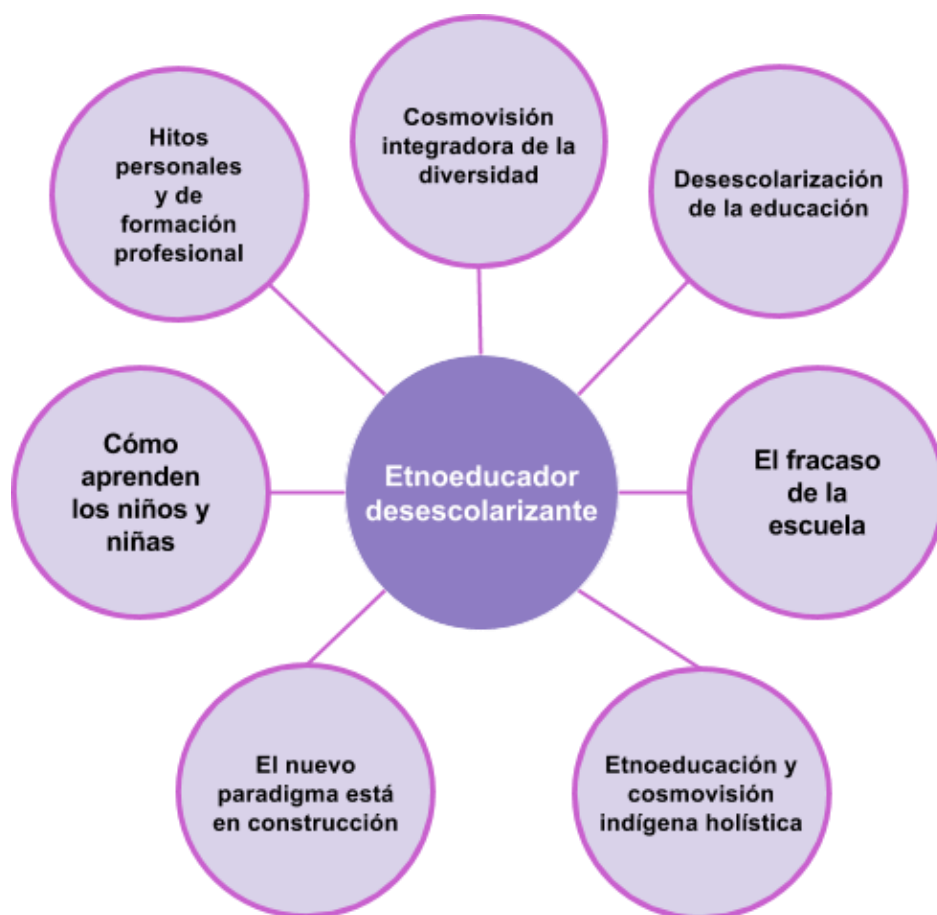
Hitos personales y de formación profesional

Cosmovisión integradora de la diversidad

Desescolarización de la educación

Cómo aprenden los niños y niñas

Etnoeducador desescolarizante

El fracaso de la escuela

El nuevo paradigma está en construcción

Etnoeducación y cosmovisión indígena holística